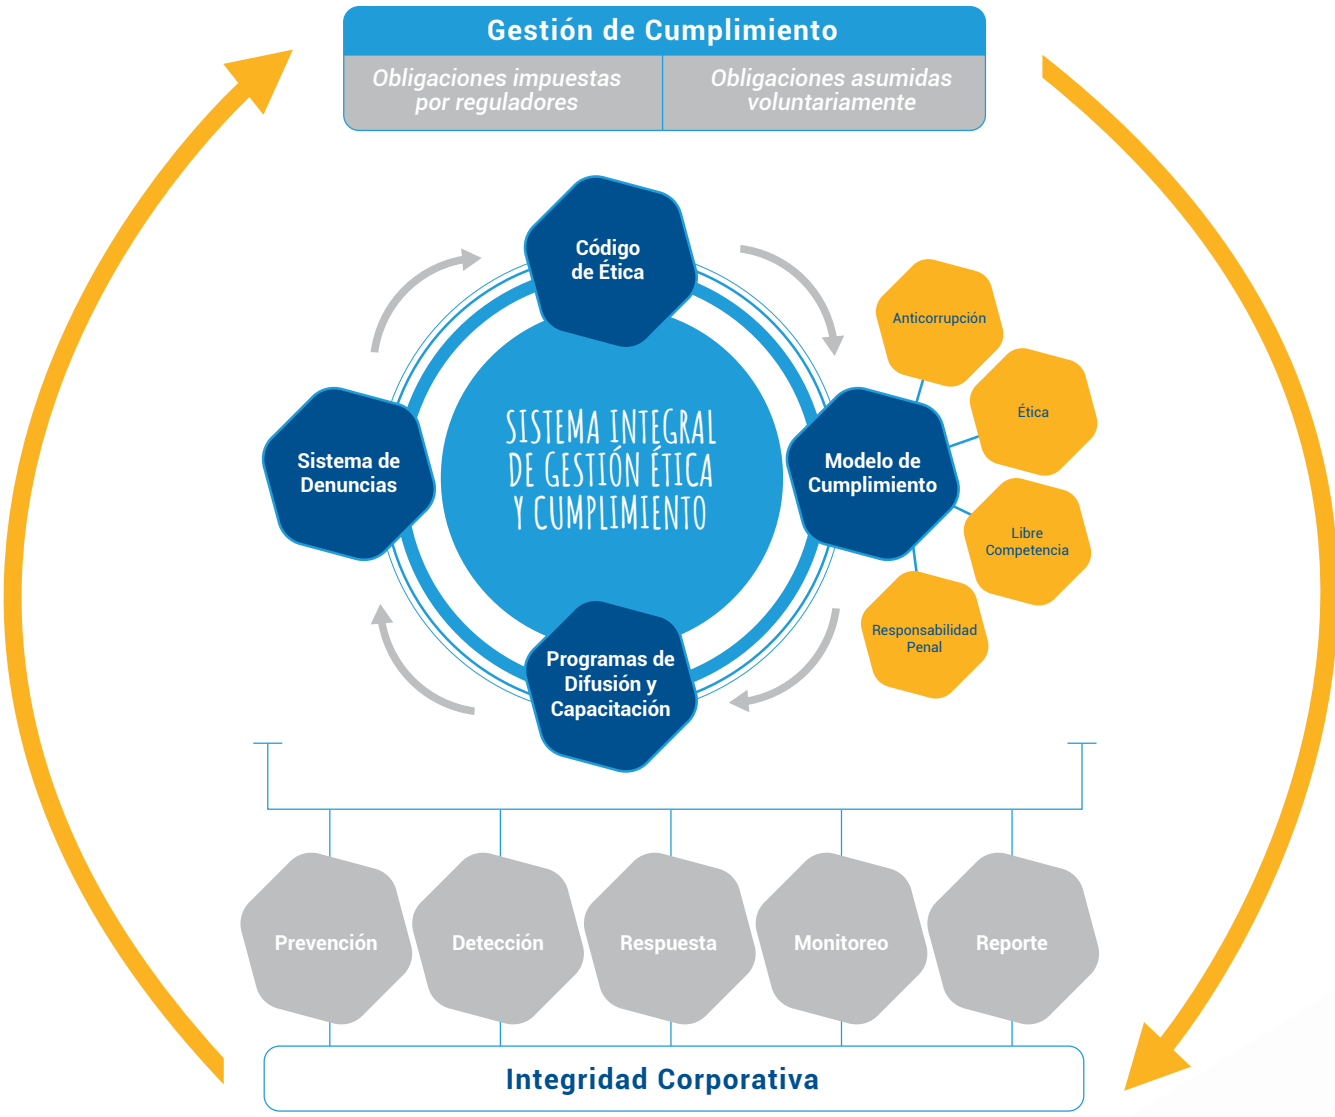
Gestión de Cumplimiento

| Obligaciones impuestas por reguladores | Obligaciones asumidas voluntariamente |
|---|---|

Código de Ética

SISTEMA INTEGRAL DE GESTIÓN ÉTICA Y CUMPLIMIENTO

Sistema de Denuncias

Modelo de Cumplimiento

Anticorrupción

Ética

Libre Competencia

Responsabilidad Penal

Programas de Difusión y Capacitación

Prevención

Detección

Respuesta

Monitoreo

Reporte

Integridad Corporativa